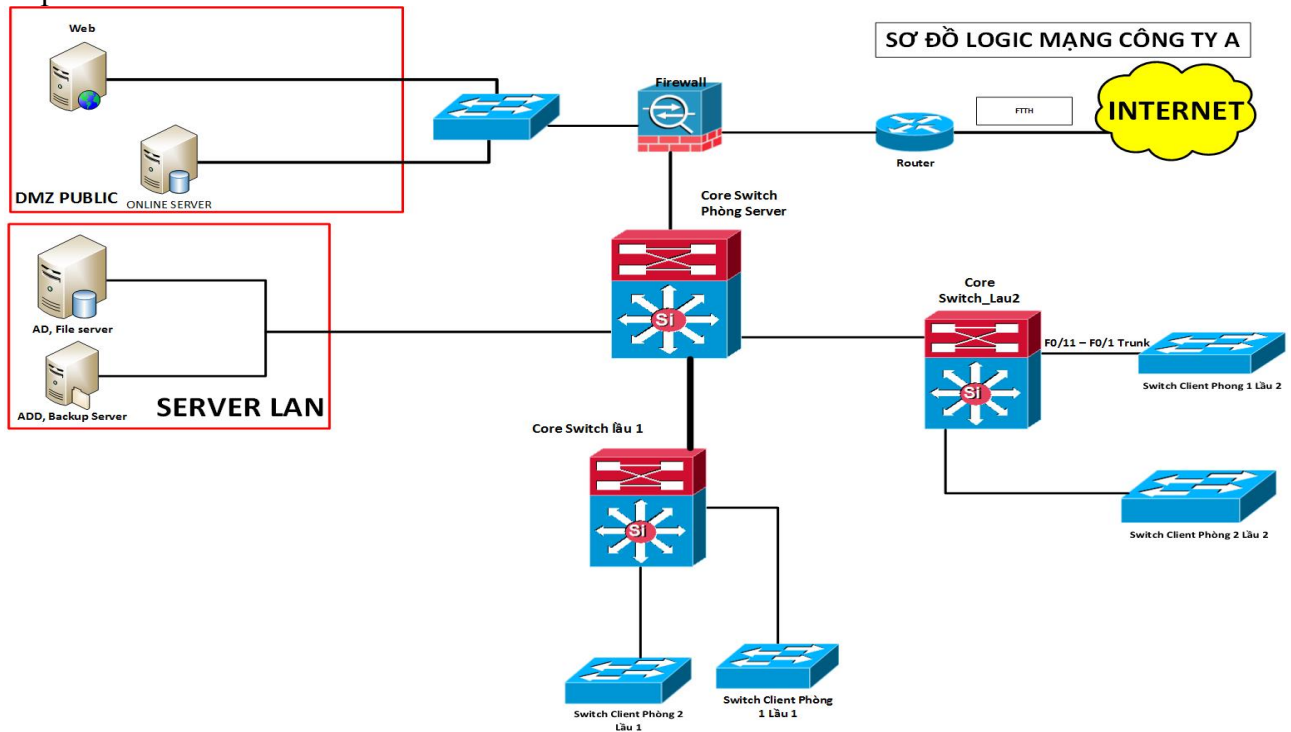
SƠ ĐỒ LOGIC MẠNG CÔNG TY A

Web

ONLINE SERVER

DMZ PUBLIC

Firewall

FTTH

INTERNET

Router

Core Switch Phòng Server

AD, File server

ADD, Backup Server

SERVER LAN

Si

Core Switch_Lau2

F0/11 – F0/1 Trunk

Si

Switch Client Phong 1 Lầu 2

Switch Client Phòng 2 Lầu 2

Core Switch lầu 1

Si

Switch Client Phòng 2 Lầu 1

Switch Client Phòng 1 Lầu 1